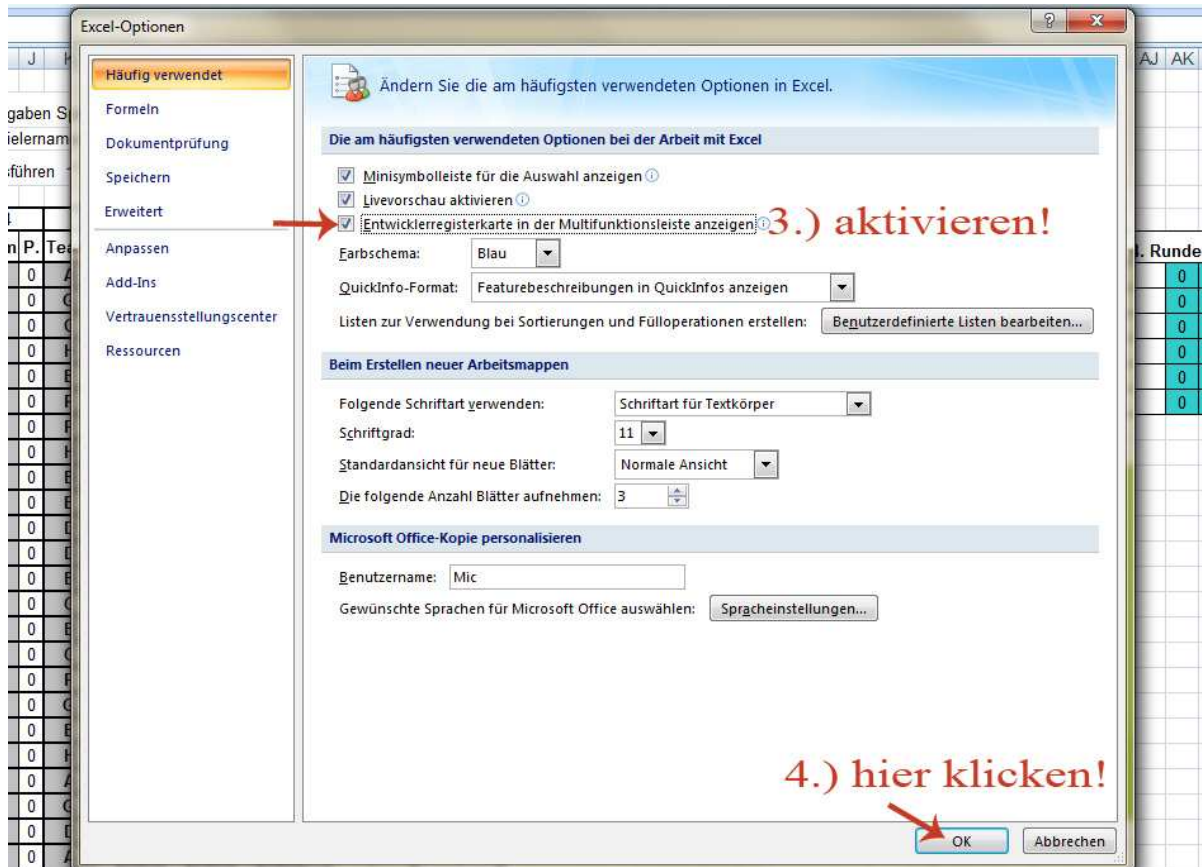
Excel-Optionen

Häufig verwendet
Formeln
Dokumentprüfung
Speichern
Erweitert
Anpassen
Add-Ins
Vertrauensstellungscenter
Ressourcen

Ändern Sie die am häufigsten verwendeten Optionen in Excel.

Die am häufigsten verwendeten Optionen bei der Arbeit mit Excel

Minisymbolleiste für die Auswahl anzeigen
Livevorschau aktivieren
Entwicklerregisterkarte in der Multifunktionsleiste anzeigen
3.) aktivieren!
Farbschema: Blau
QuickInfo-Format: Featurebeschreibungen in QuickInfos anzeigen
Listen zur Verwendung bei Sortierungen und Fülloperationen erstellen: Benutzerdefinierte Listen bearbeiten...

Beim Erstellen neuer Arbeitsmappen

Folgende Schriftart verwenden: Schriftart für Textkörper
Schriftgrad: 11
Standardansicht für neue Blätter: Normale Ansicht
Die folgende Anzahl Blätter aufnehmen: 3

Microsoft Office-Kopie personalisieren

Benutzername: Mic
Gewünschte Sprachen für Microsoft Office auswählen: Spracheinstellungen...

4.) hier klicken!

OK
Abbrechen